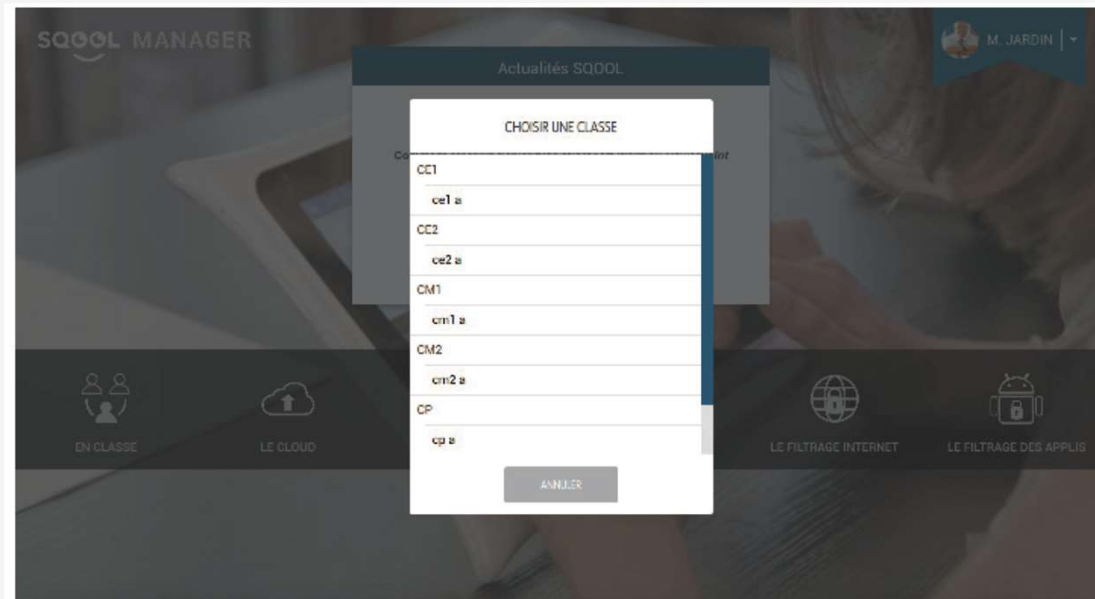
SQOOL MANAGER

M. JARDIN

Actualités SQOOL

Co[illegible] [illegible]int

CHOISIR UNE CLASSE

CE1

ce1 a

CE2

ce2 a

CM1

cm1 a

CM2

cm2 a

CP

cp a

ANNULER

EN CLASSE

LE CLOUD

LE FILTRAGE INTERNET

LE FILTRAGE DES APPLIS